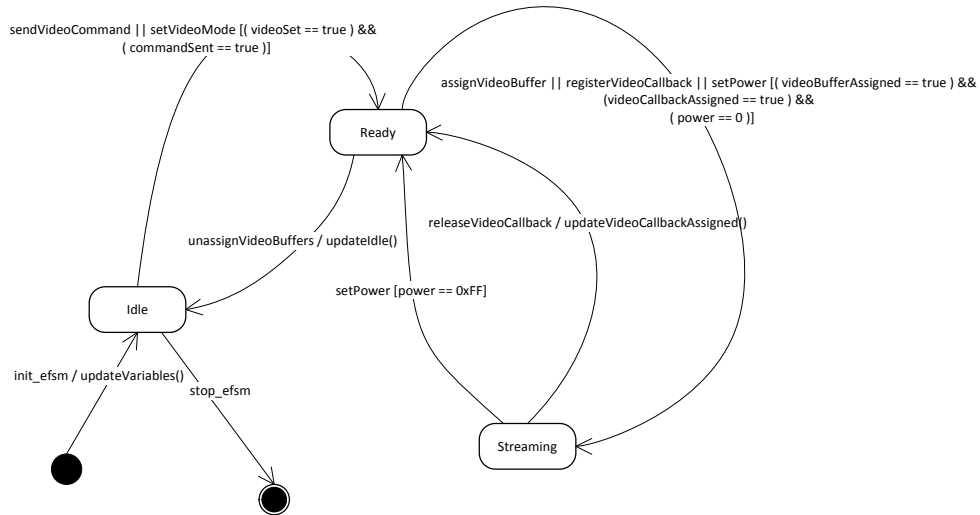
sendVideoCommand || setVideoMode [( videoSet == true ) && ( commandSent == true )]

assignVideoBuffer || registerVideoCallback || setPower [( videoBufferAssigned == true ) && (videoCallbackAssigned == true ) && ( power == 0 )]

Ready

releaseVideoCallback / updateVideoCallbackAssigned()

unassignVideoBuffers / updateIdle()

setPower [power == 0xFF]

Idle

init_efsm / updateVariables()

stop_efsm

Streaming